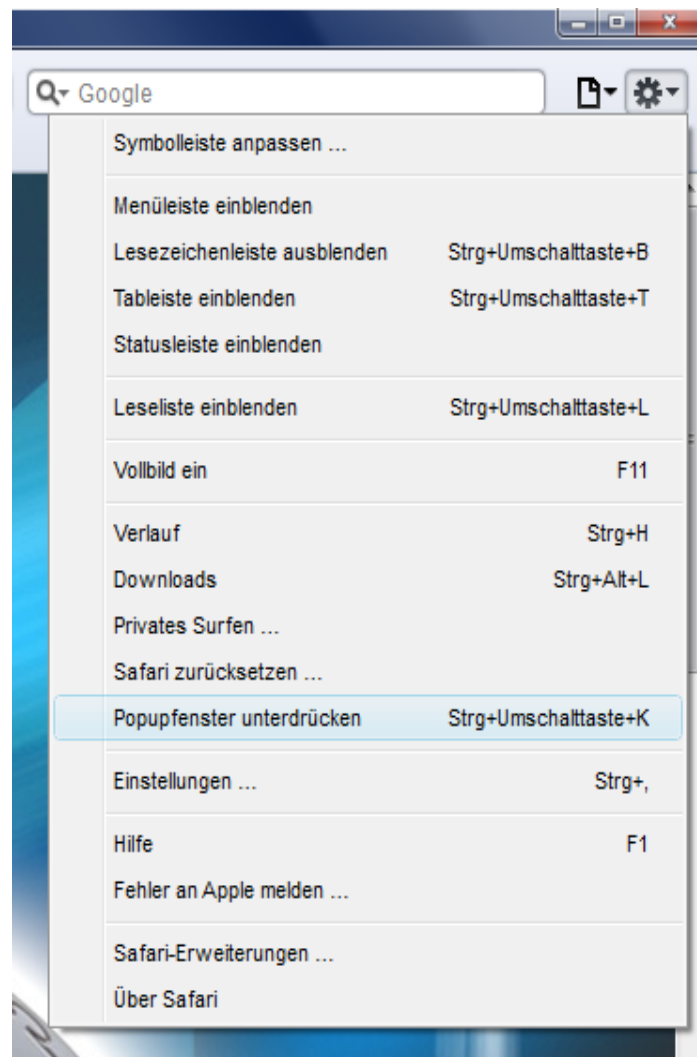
Google

Symbolleiste anpassen ...

Menüleiste einblenden
Lesezeichenleiste ausblenden Strg+Umschalttaste+B
Tableiste einblenden Strg+Umschalttaste+T
Statusleiste einblenden

Leseliste einblenden Strg+Umschalttaste+L

Vollbild ein F11

Verlauf Strg+H
Downloads Strg+Alt+L
Privates Surfen ...
Safari zurücksetzen ...
Popupfenster unterdrücken Strg+Umschalttaste+K

Einstellungen ... Strg+,

Hilfe F1
Fehler an Apple melden ...

Safari-Erweiterungen ...
Über Safari